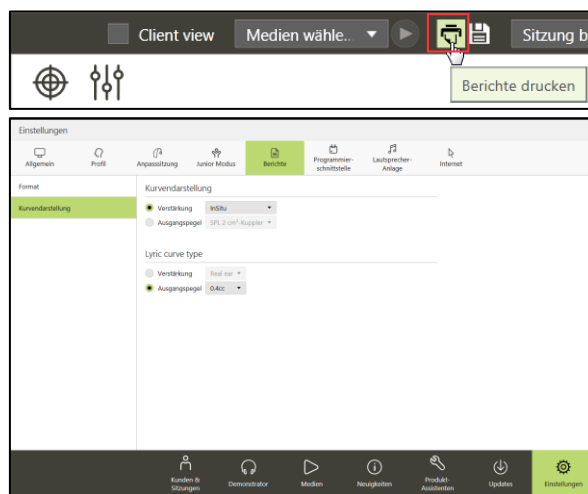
Client view Medien wähle.. Sitzung b

Berichte drucken

Einstellungen

Allgemein Profil Anpassung Junior Modus Berichte Programmierschnittstelle Lautsprecher-Anlage Internet

Format

Kurvendarstellung

Kurvendarstellung

Verstärkung InSitu

Ausgangspegel SPL 2 cm³-Kuppler

Lyric curve type

Verstärkung Real ear

Ausgangspegel 0.4cc

Kunden & Sitzungen Demonstrator Medien Neuigkeiten Produkt-Assistenten Updates Einstellungen